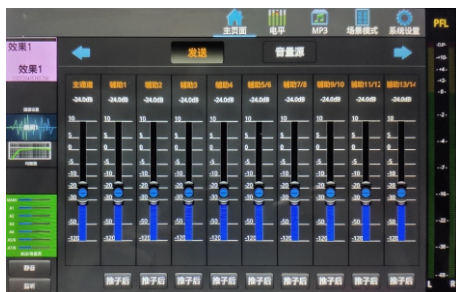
主页面 电平 MP3 场景模式 系统设置 PFL

效果1

效果1

发送 音量源

主调音 辅助1 辅助2 辅助3 辅助4 辅助5/6 辅助7/8 辅助9/10 辅助11/12 辅助13/14

-24.0dB -24.0dB -24.0dB -24.0dB -24.0dB -24.0dB -24.0dB -24.0dB -24.0dB -24.0dB

10
5
0
-5
-10
-20
-30
-40
-50
-120

推子后 推子后 推子后 推子后 推子后 推子后 推子后 推子后 推子后